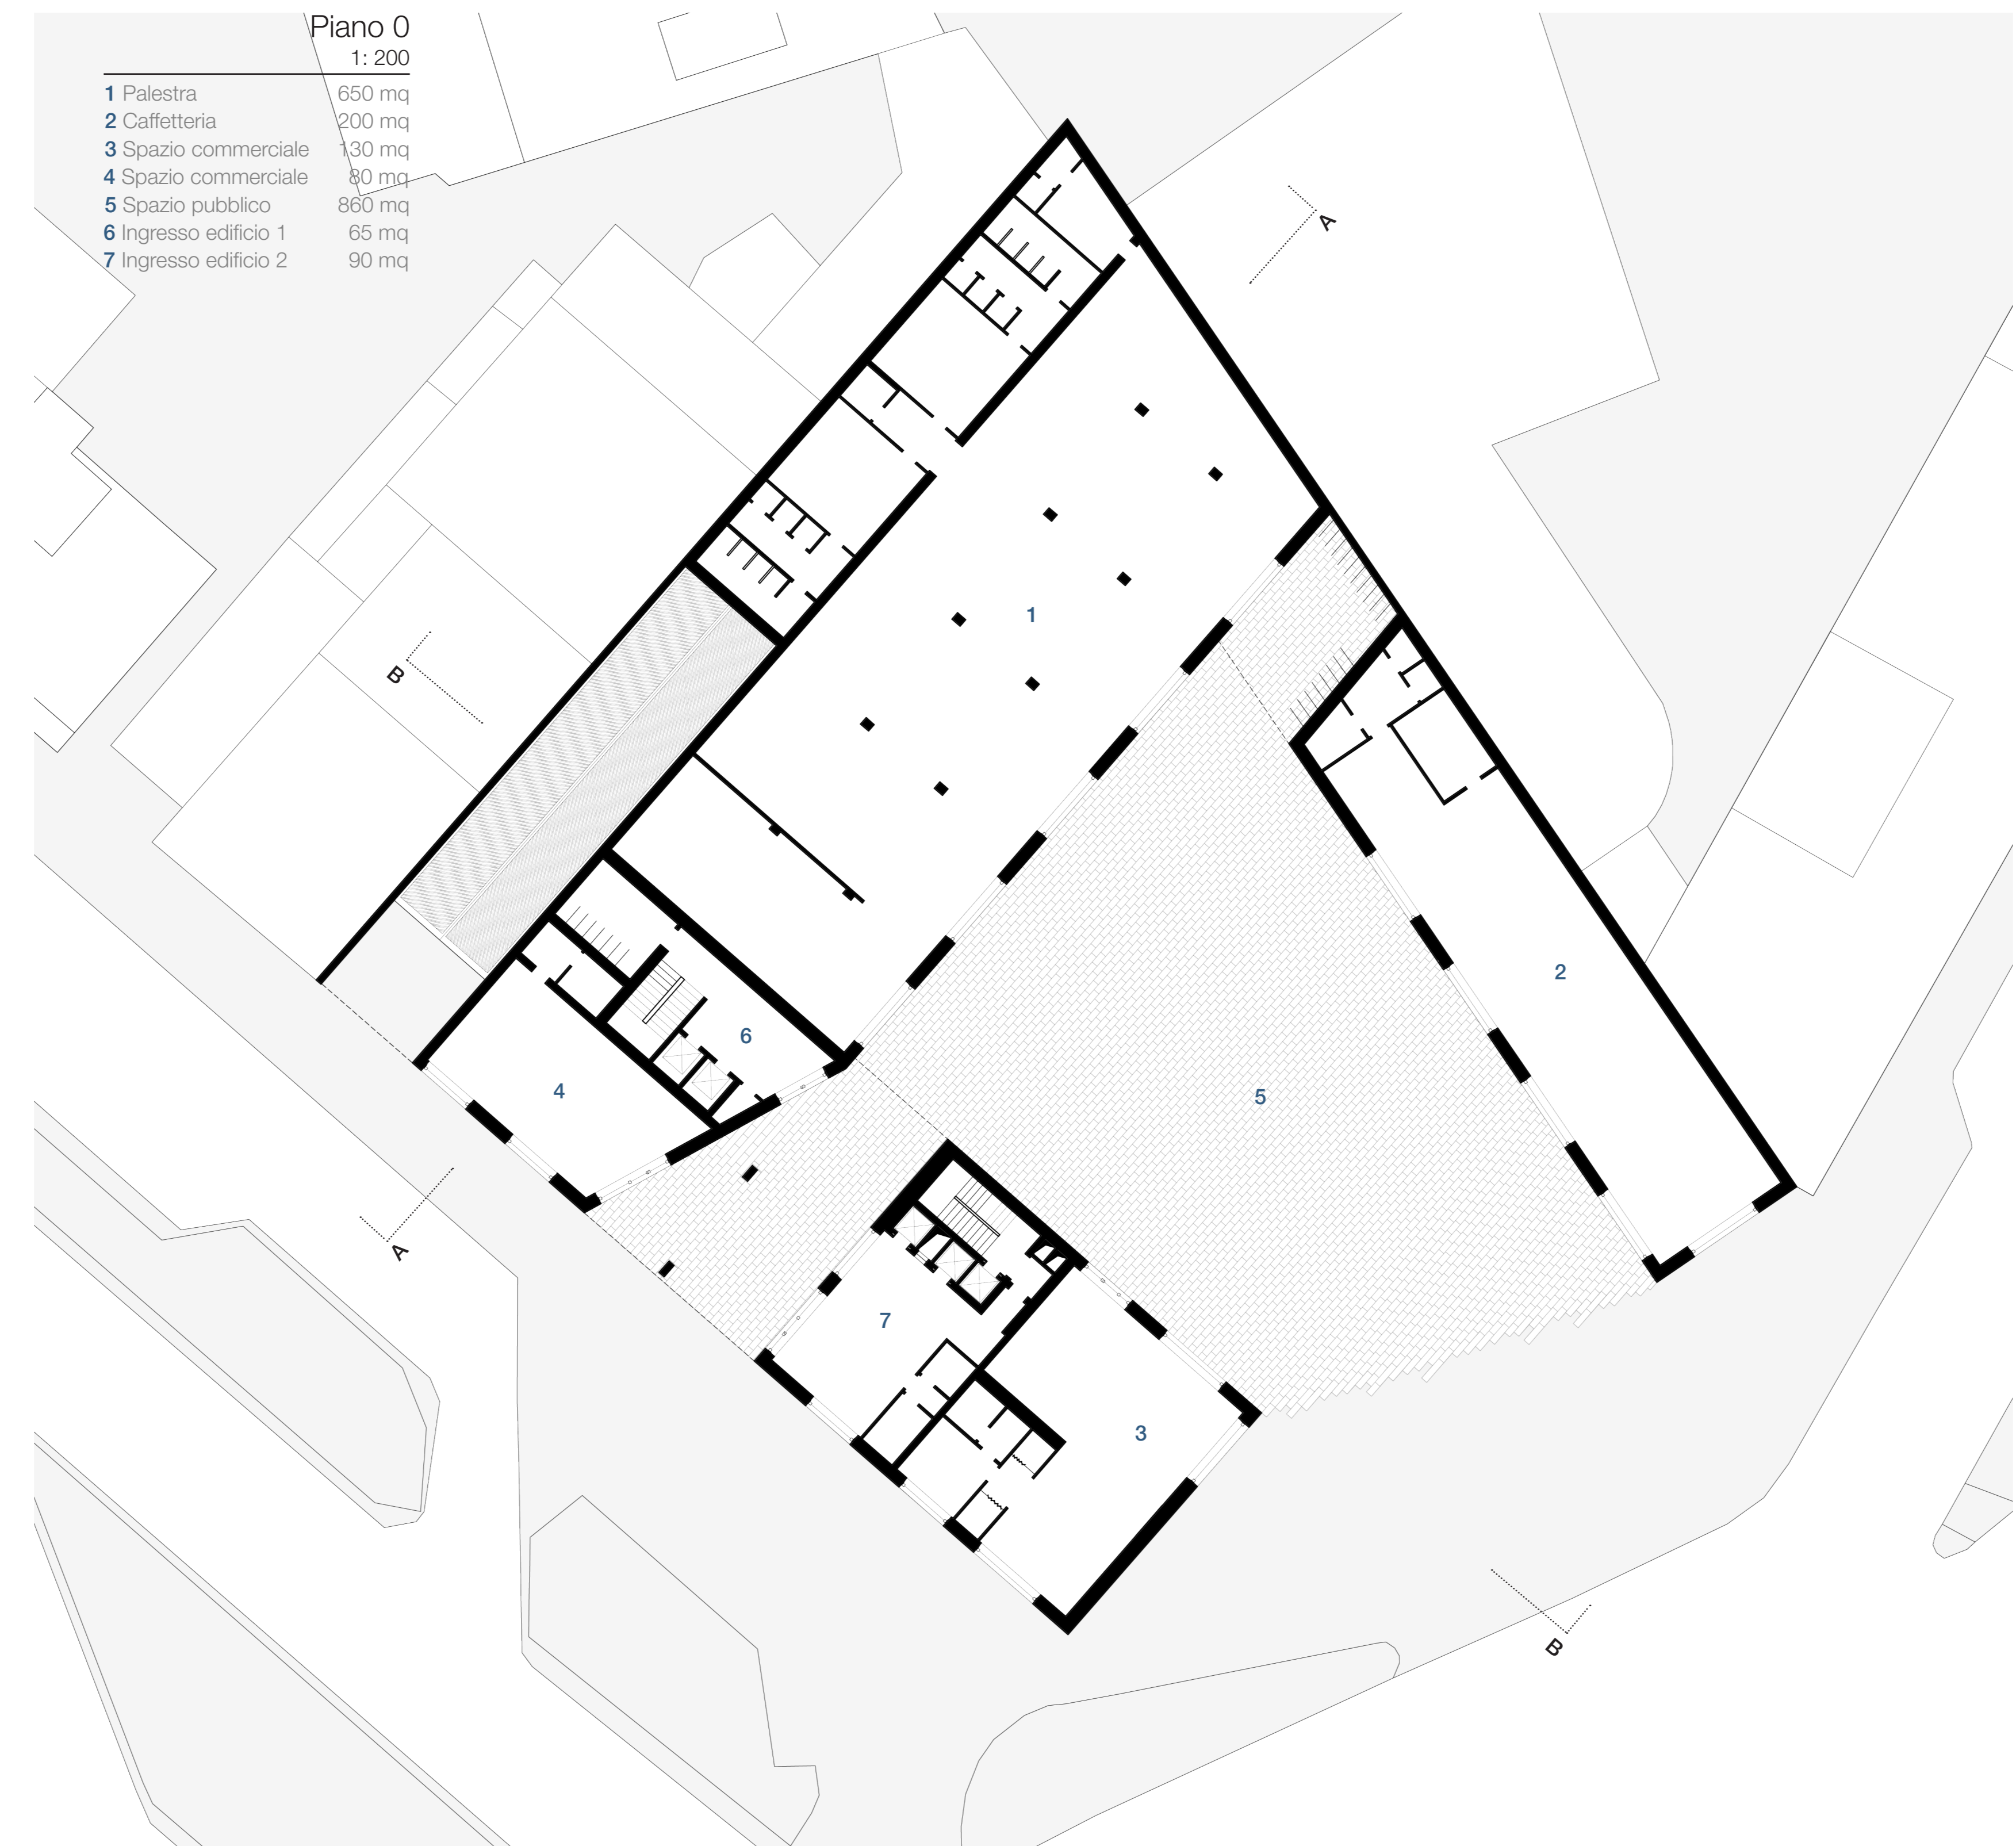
Piano 0
1: 200

| | |
|---|---|
| 1 Palestra | 650 mq |
| 2 Caffetteria | 200 mq |
| 3 Spazio commerciale | 130 mq |
| 4 Spazio commerciale | 80 mq |
| 5 Spazio pubblico | 860 mq |
| 6 Ingresso edificio 1 | 65 mq |
| 7 Ingresso edificio 2 | 90 mq |

A

1

B

2

6

4

5

A

7

3

B